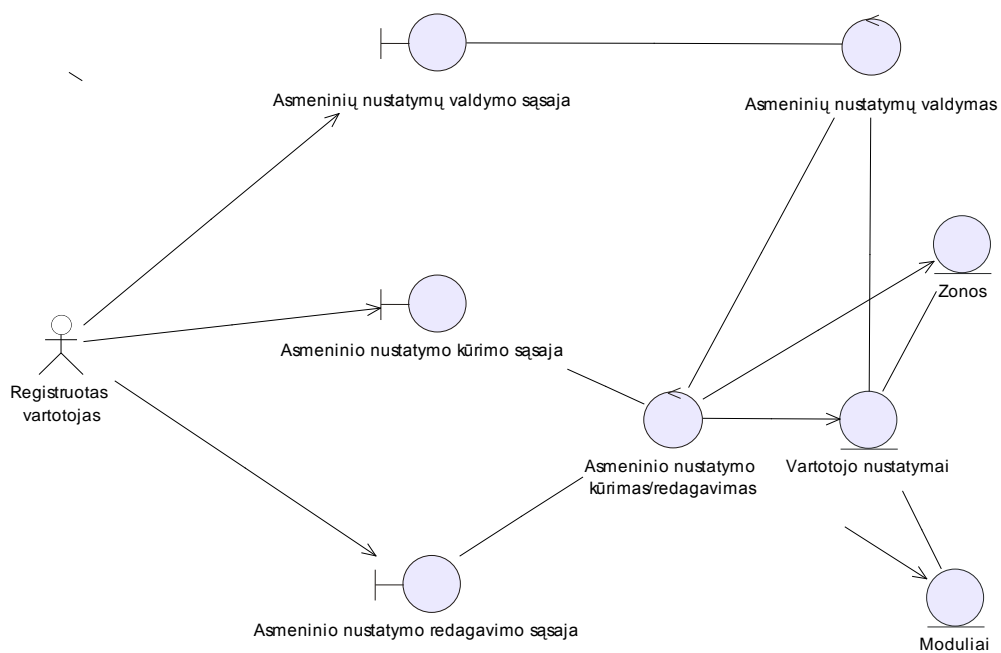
Asmeninių nustatymų valdymo sąsaja

Asmeninių nustatymų valdymas

Zonos

Asmeninio nustatymo kūrimo sąsaja

Registruotas vartotojas

Asmeninio nustatymo kūrimas/redagavimas

Vartotojo nustatymai

Asmeninio nustatymo redagavimo sąsaja

Moduliai